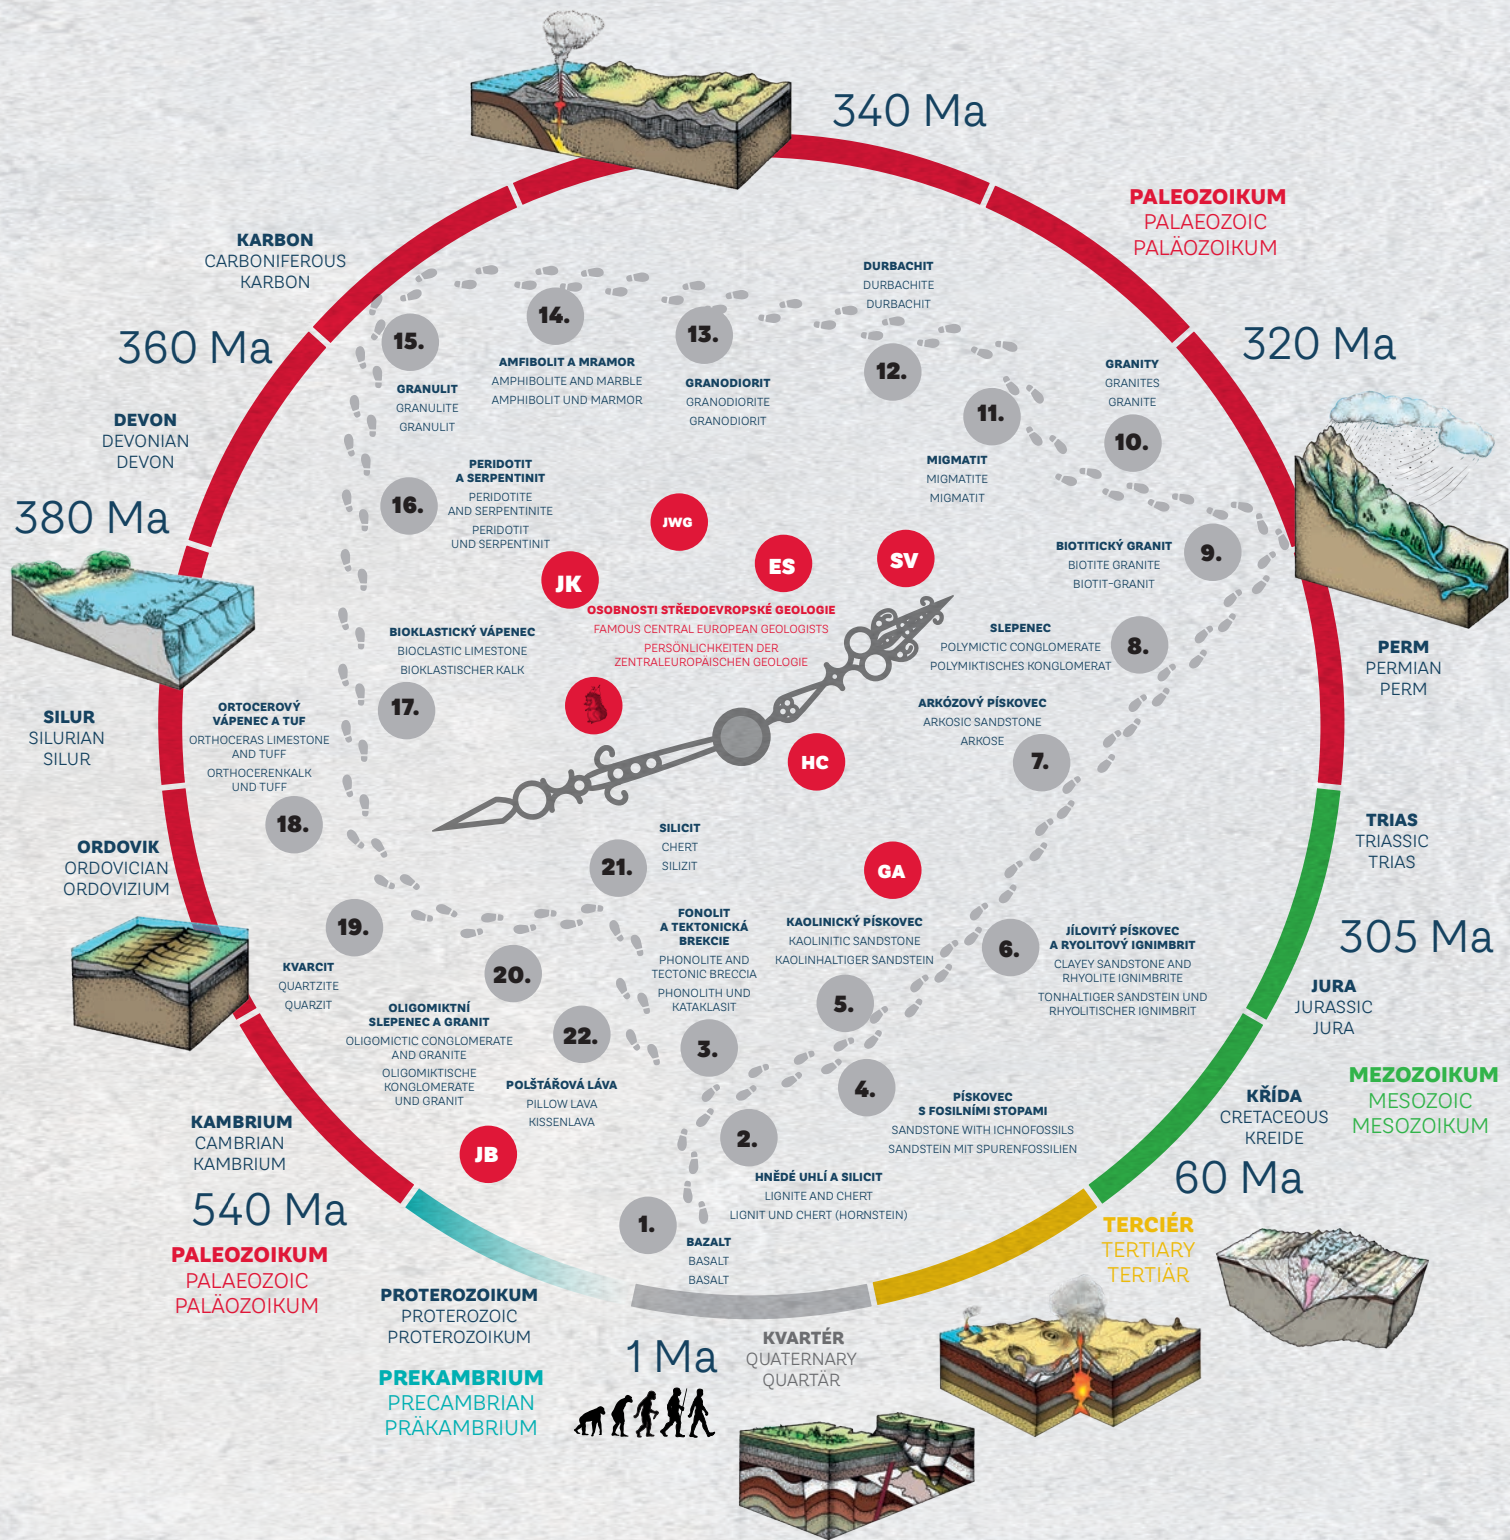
340 Ma

PALEOZOIKUM
PALAEOZOIC
PALÄOZOIKUM

KARBON
CARBONIFEROUS
KARBON

360 Ma

320 Ma

DEVON
DEVONIAN
DEVON

380 Ma

SILUR
SILURIAN
SILUR

ORDOVIK
ORDOVICIAN
ORDOVIZIUM

KAMBRIUM
CAMBRIAN
KAMBRIUM

540 Ma

PALEOZOIKUM
PALAEOZOIC
PALÄOZOIKUM

PROTEROZOIKUM
PROTEROZOIC
PROTEROZOIKUM

PREKAMBRIUM
PRECAMBRIAN
PRÄKAMBRIUM

1 Ma

KVARTÉR
QUATERNARY
QUARTÄR

TERCIÉR
TERTIARY
TERTIÄR

60 Ma

KŘÍDA
CRETACEOUS
KREIDE

MEZOZOIKUM
MESOZOIC
MESOZOIKUM

JURA
JURASSIC
JURA

305 Ma

TRIAS
TRIASSIC
TRIAS

PERM
PERMIAN
PERM

14.
AMFIBOLIT A MRAMOR
AMPHIBOLITE AND MARBLE
AMPHIBOLIT UND MARMOR

13.
GRANODIORIT
GRANODIORITE
GRANODIORIT

DURBACHIT
DURBACHITE
DURBACHIT

12.

15.
GRANULIT
GRANULITE
GRANULIT

11.
MIGMATIT
MIGMATITE
MIGMATIT

GRANITY
GRANITES
GRANITE

10.

PERIDOTIT
A SERPENTINIT
PERIDOTITE
AND SERPENTINITE
PERIDOTIT
UND SERPENTINIT

16.

JWG

ES

SV

JK

BIOTITICKÝ GRANIT
BIOTITE GRANITE
BIOTIT-GRANIT

9.

OSOBNOSTI STŘEDOEVROPSKÉ GEOLOGIE
FAMOUS CENTRAL EUROPEAN GEOLOGISTS
PERSÖNLICHKEITEN DER
ZENTRALEUROPÄISCHEN GEOLOGIE

BIOKLASTICKÝ VÁPENEC
BIOCLASTIC LIMESTONE
BIOKLASTISCHER KALK

SLEPENEC
POLYMICTIC CONGLOMERATE
POLYMIKTISCHES KONGLOMERAT

8.

17.

ORTOCEROVÝ
VÁPENEC A TUF
ORTHOCERAS LIMESTONE
AND TUFF
ORTHOCERENKALK
UND TUFF

ARKÓZOVÝ PÍSKOVEC
ARKOSIC SANDSTONE
ARKOSE

7.

HC

18.

SILICIT
CHERT
SILIZIT

21.

GA

19.

KVARCIT
QUARTZITE
QUARZIT

20.

FONOLIT
A TEKTONICKÁ
BREKCIE
PHONOLITE AND
TECTONIC BRECCIA
PHONOLITH UND
KATAKLASIT

KAOLINICKÝ PÍSKOVEC
KAOLINITIC SANDSTONE
KAOLINHALTIGER SANDSTEIN

6.

JÍLOVITÝ PÍSKOVEC
A RYOLITOVÝ IGNIMBRIT
CLAYEY SANDSTONE AND
RHYOLITE IGNIMBRITE
TONHALTIGER SANDSTEIN UND
RHYOLITISCHER IGNIMBRIT

OLIGOMIKTNÍ
SLEPENEC A GRANIT
OLIGOMICTIC CONGLOMERATE
AND GRANITE
OLIGOMIKTISCHE
KONGLOMERATE
UND GRANITE

22.

5.

3.

POLŠTÁŘOVÁ LÁVA
PILLOW LAVA
KISSENLAVA

4.

PÍSKOVEC
S FOSILNÍMI STOPAMI
SANDSTONE WITH ICHNOFOSSILS
SANDSTEIN MIT SPURENFOSSILIEN

JB

2.

HNĚDÉ UHLÍ A SILICIT
LIGNITE AND CHERT
LIGNIT UND CHERT (HORNSTEIN)

1.
BAZALT
BASALT
BASALT